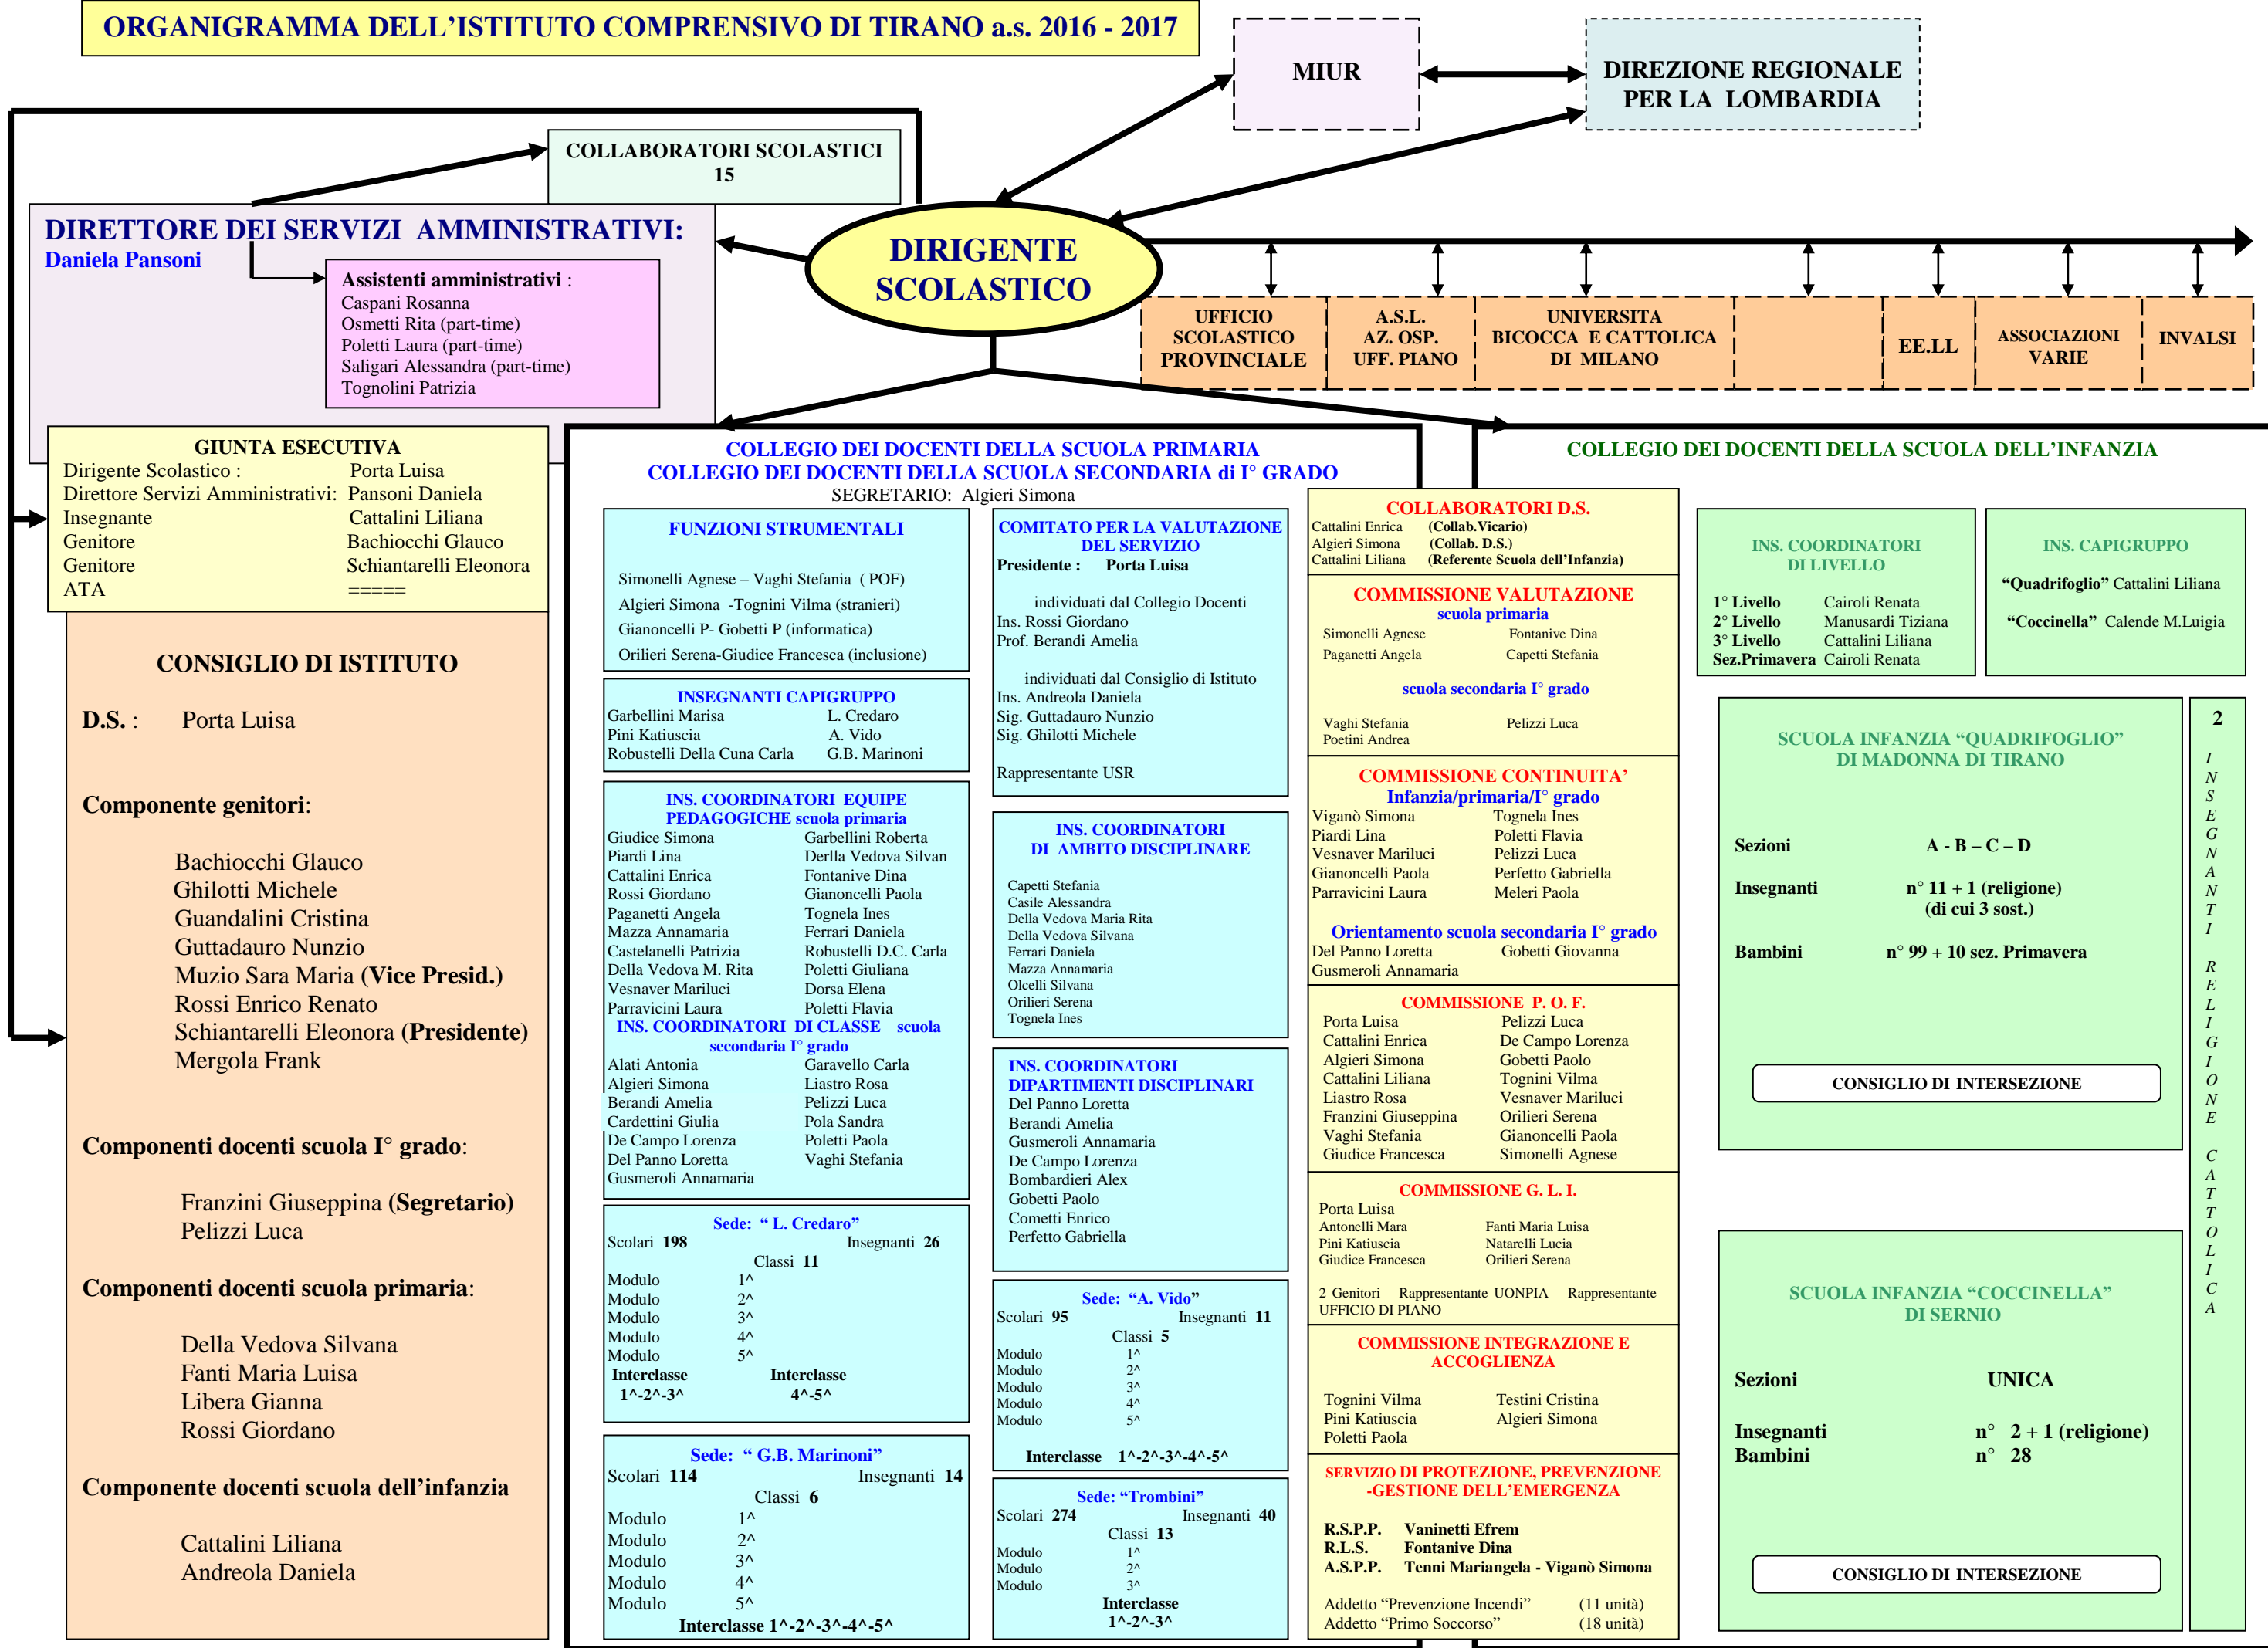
ORGANIGRAMMA DELL'ISTITUTO COMPRENSIVO DI TIRANO a.s. 2016 - 2017

MIUR

DIREZIONE REGIONALE PER LA LOMBARDIA

COLLABORATORI SCOLASTICI 15

DIRETTORE DEI SERVIZI AMMINISTRATIVI: Daniela Pansoni

Assistenti amministrativi :
Caspani Rosanna
Osmetti Rita (part-time)
Poletti Laura (part-time)
Saligari Alessandra (part-time)
Tognolini Patrizia

DIRIGENTE SCOLASTICO

UFFICIO SCOLASTICO PROVINCIALE

A.S.L. AZ. OSP. UFF. PIANO

UNIVERSITA BICOCCA E CATTOLICA DI MILANO

EE.LL

ASSOCIAZIONI VARIE

INVALSI

GIUNTA ESECUTIVA
Dirigente Scolastico : Porta Luisa
Direttore Servizi Amministrativi: Pansoni Daniela
Insegnante Cattalini Liliana
Genitore Bachiocchi Glauco
Genitore Schiantarelli Eleonora
ATA =====

CONSIGLIO DI ISTITUTO

D.S. : Porta Luisa

Componente genitori:

Bachiocchi Glauco
Ghilotti Michele
Guandalini Cristina
Guttadauro Nunzio
Muzio Sara Maria (Vice Presid.)
Rossi Enrico Renato
Schiantarelli Eleonora (Presidente)
Mergola Frank

Componenti docenti scuola I° grado:

Franzini Giuseppina (Segretario)
Pelizzi Luca

Componenti docenti scuola primaria:

Della Vedova Silvana
Fanti Maria Luisa
Libera Gianna
Rossi Giordano

Componente docenti scuola dell'infanzia

Cattalini Liliana
Andreola Daniela

COLLEGIO DEI DOCENTI DELLA SCUOLA PRIMARIA
COLLEGIO DEI DOCENTI DELLA SCUOLA SECONDARIA di I° GRADO
SEGRETARIO: Algieri Simona

FUNZIONI STRUMENTALI

Simonelli Agnese – Vaghi Stefania ( POF)
Algieri Simona -Tognini Vilma (stranieri)
Gianoncelli P- Gobetti P (informatica)
Orilieri Serena-Giudice Francesca (inclusione)

INSEGNANTI CAPIGRUPPO
Garbellini Marisa L. Credaro
Pini Katiuscia A. Vido
Robustelli Della Cuna Carla G.B. Marinoni

INS. COORDINATORI EQUIPE PEDAGOGICHE scuola primaria
Giudice Simona Garbellini Roberta
Piardi Lina Derlla Vedova Silvan
Cattalini Enrica Fontanive Dina
Rossi Giordano Gianoncelli Paola
Paganetti Angela Tognela Ines
Mazza Annamaria Ferrari Daniela
Castelanelli Patrizia Robustelli D.C. Carla
Della Vedova M. Rita Poletti Giuliana
Vesnaver Mariluci Dorsa Elena
Parravicini Laura Poletti Flavia
INS. COORDINATORI DI CLASSE scuola secondaria I° grado
Alati Antonia Garavello Carla
Algieri Simona Liastro Rosa
Berandi Amelia Pelizzi Luca
Cardettini Giulia Pola Sandra
De Campo Lorenza Poletti Paola
Del Panno Loretta Vaghi Stefania
Gusmeroli Annamaria

Sede: " L. Credaro"
Scolari 198 Insegnanti 26
Classi 11
Modulo 1^
Modulo 2^
Modulo 3^
Modulo 4^
Modulo 5^
Interclasse 1^-2^-3^ Interclasse 4^-5^

Sede: " G.B. Marinoni"
Scolari 114 Insegnanti 14
Classi 6
Modulo 1^
Modulo 2^
Modulo 3^
Modulo 4^
Modulo 5^
Interclasse 1^-2^-3^-4^-5^

COMITATO PER LA VALUTAZIONE DEL SERVIZIO
Presidente : Porta Luisa

individuati dal Collegio Docenti
Ins. Rossi Giordano
Prof. Berandi Amelia

individuati dal Consiglio di Istituto
Ins. Andreola Daniela
Sig. Guttadauro Nunzio
Sig. Ghilotti Michele

Rappresentante USR

INS. COORDINATORI DI AMBITO DISCIPLINARE

Capetti Stefania
Casile Alessandra
Della Vedova Maria Rita
Della Vedova Silvana
Ferrari Daniela
Mazza Annamaria
Olcelli Silvana
Orilieri Serena
Tognela Ines

INS. COORDINATORI DIPARTIMENTI DISCIPLINARI
Del Panno Loretta
Berandi Amelia
Gusmeroli Annamaria
De Campo Lorenza
Bombardieri Alex
Gobetti Paolo
Cometti Enrico
Perfetto Gabriella

Sede: "A. Vido"
Scolari 95 Insegnanti 11
Classi 5
Modulo 1^
Modulo 2^
Modulo 3^
Modulo 4^
Modulo 5^
Interclasse 1^-2^-3^-4^-5^

Sede: "Trombini"
Scolari 274 Insegnanti 40
Classi 13
Modulo 1^
Modulo 2^
Modulo 3^
Interclasse 1^-2^-3^

COLLABORATORI D.S.
Cattalini Enrica (Collab.Vicario)
Algieri Simona (Collab. D.S.)
Cattalini Liliana (Referente Scuola dell'Infanzia)

COMMISSIONE VALUTAZIONE
scuola primaria
Simonelli Agnese Fontanive Dina
Paganetti Angela Capetti Stefania
scuola secondaria I° grado
Vaghi Stefania Pelizzi Luca
Poetini Andrea

COMMISSIONE CONTINUITA'
Infanzia/primaria/I° grado
Viganò Simona Tognela Ines
Piardi Lina Poletti Flavia
Vesnaver Mariluci Pelizzi Luca
Gianoncelli Paola Perfetto Gabriella
Parravicini Laura Meleri Paola
Orientamento scuola secondaria I° grado
Del Panno Loretta Gobetti Giovanna
Gusmeroli Annamaria

COMMISSIONE P. O. F.
Porta Luisa Pelizzi Luca
Cattalini Enrica De Campo Lorenza
Algieri Simona Gobetti Paolo
Cattalini Liliana Tognini Vilma
Liastro Rosa Vesnaver Mariluci
Franzini Giuseppina Orilieri Serena
Vaghi Stefania Gianoncelli Paola
Giudice Francesca Simonelli Agnese

COMMISSIONE G. L. I.
Porta Luisa
Antonelli Mara Fanti Maria Luisa
Pini Katiuscia Natarelli Lucia
Giudice Francesca Orilieri Serena
2 Genitori – Rappresentante UONPIA – Rappresentante UFFICIO DI PIANO

COMMISSIONE INTEGRAZIONE E ACCOGLIENZA
Tognini Vilma Testini Cristina
Pini Katiuscia Algieri Simona
Poletti Paola

SERVIZIO DI PROTEZIONE, PREVENZIONE -GESTIONE DELL'EMERGENZA
R.S.P.P. Vaninetti Efrem
R.L.S. Fontanive Dina
A.S.P.P. Tenni Mariangela - Viganò Simona
Addetto "Prevenzione Incendi" (11 unità)
Addetto "Primo Soccorso" (18 unità)

COLLEGIO DEI DOCENTI DELLA SCUOLA DELL'INFANZIA

INS. COORDINATORI DI LIVELLO
1° Livello Cairoli Renata
2° Livello Manusardi Tiziana
3° Livello Cattalini Liliana
Sez.Primavera Cairoli Renata

INS. CAPIGRUPPO
"Quadrifoglio" Cattalini Liliana
"Coccinella" Calende M.Luigia

SCUOLA INFANZIA "QUADRIFOGLIO" DI MADONNA DI TIRANO
Sezioni A - B – C – D
Insegnanti n° 11 + 1 (religione) (di cui 3 sost.)
Bambini n° 99 + 10 sez. Primavera
CONSIGLIO DI INTERSEZIONE

2 INSEGNANTI RELIGIONE CATTOLICA

SCUOLA INFANZIA "COCCINELLA" DI SERNIO
Sezioni UNICA
Insegnanti n° 2 + 1 (religione)
Bambini n° 28
CONSIGLIO DI INTERSEZIONE